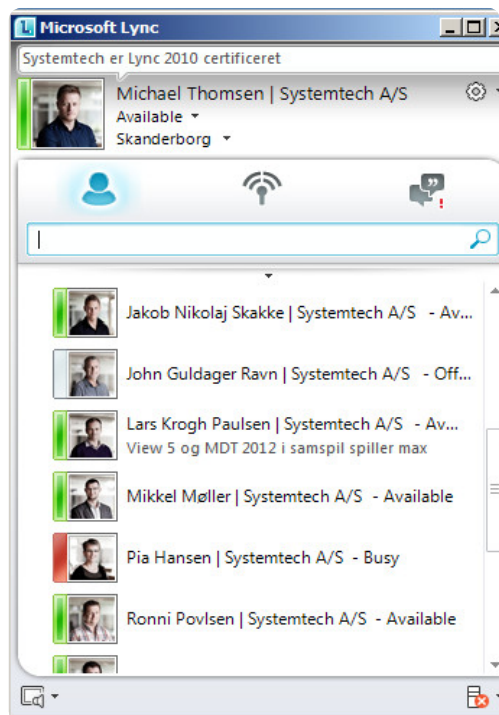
Microsoft Lync

Systemtech er Lync 2010 certificeret

Michael Thomsen | Systemtech A/S
Available
Skanderborg

Jakob Nikolaj Skakke | Systemtech A/S - Av...

John Guldager Ravn | Systemtech A/S - Off...

Lars Krogh Paulsen | Systemtech A/S - Av...
View 5 og MDT 2012 i samspil spiller max

Mikkel Møller | Systemtech A/S - Available

Pia Hansen | Systemtech A/S - Busy

Ronni Povlsen | Systemtech A/S - Available